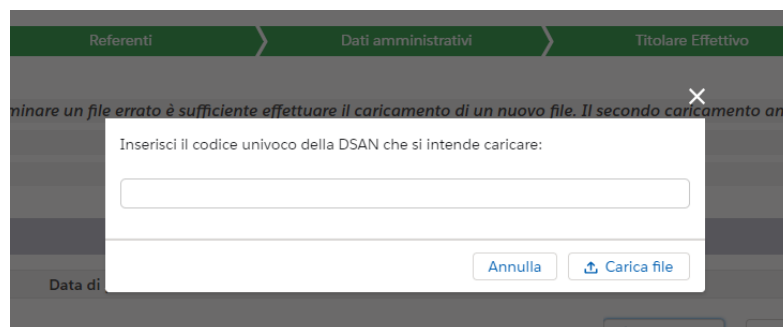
Referenti
Dati amministrativi
Titolare Effettivo

minare un file errato è sufficiente effettuare il caricamento di un nuovo file. Il secondo caricamento an

×

Inserisci il codice univoco della DSAN che si intende caricare:

Data di

Annulla
Carica file